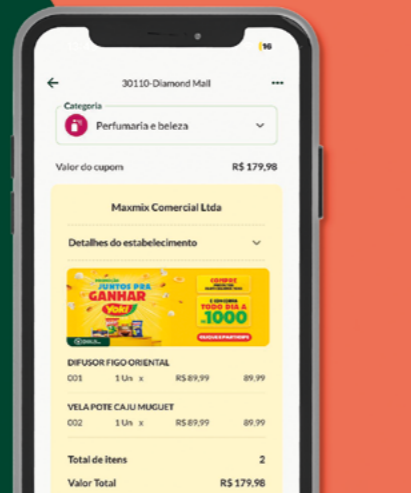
96

30110-Diamond Mall

Categoria

Perfumaria e beleza

Valor do cupom R$ 179,98

Maxmix Comercial Ltda

Detalhes do estabelecimento

JUNTOS PRA GANHAR

Yoki

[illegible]

TODO DIA

1000

DIFUSOR FIGO ORIENTAL

001 1 Un x R$ 89,99 89,99

VELA POTE CAJU MUGUET

002 1 Un x R$ 89,99 89,99

Total de itens 2

Valor Total R$ 179,98